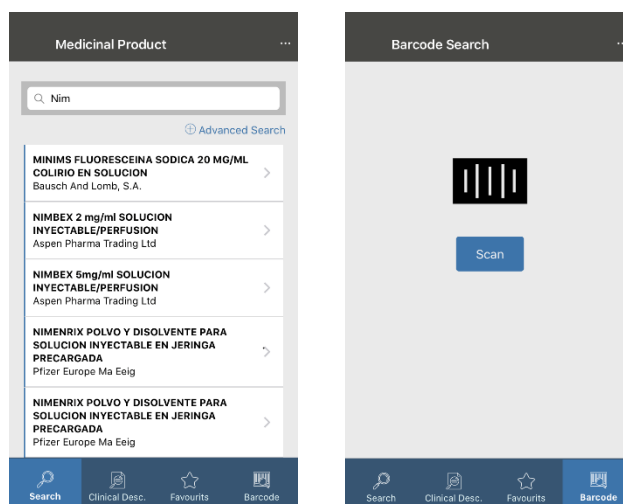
Medicinal Product

...

Nim

Advanced Search

MINIMS FLUORESCEINA SODICA 20 MG/ML COLIRIO EN SOLUCION
Bausch And Lomb, S.A.

NIMBEX 2 mg/ml SOLUCION INYECTABLE/PERFUSION
Aspen Pharma Trading Ltd

NIMBEX 5mg/ml SOLUCION INYECTABLE/PERFUSION
Aspen Pharma Trading Ltd

NIMENRIX POLVO Y DISOLVENTE PARA SOLUCION INYECTABLE EN JERINGA PRECARGADA
Pfizer Europe Ma Eeig

NIMENRIX POLVO Y DISOLVENTE PARA SOLUCION INYECTABLE EN JERINGA PRECARGADA
Pfizer Europe Ma Eeig

Search Clinical Desc. Favourits Barcode

Barcode Search

...

Scan

Search Clinical Desc. Favourits Barcode